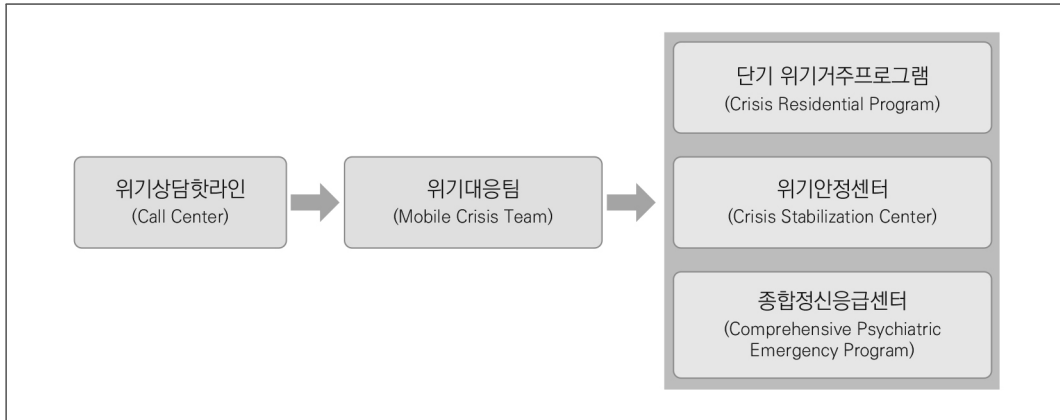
위기상담핫라인
(Call Center)

위기대응팀
(Mobile Crisis Team)

단기 위기거주프로그램
(Crisis Residential Program)

위기안정센터
(Crisis Stabilization Center)

종합정신응급센터
(Comprehensive Psychiatric Emergency Program)